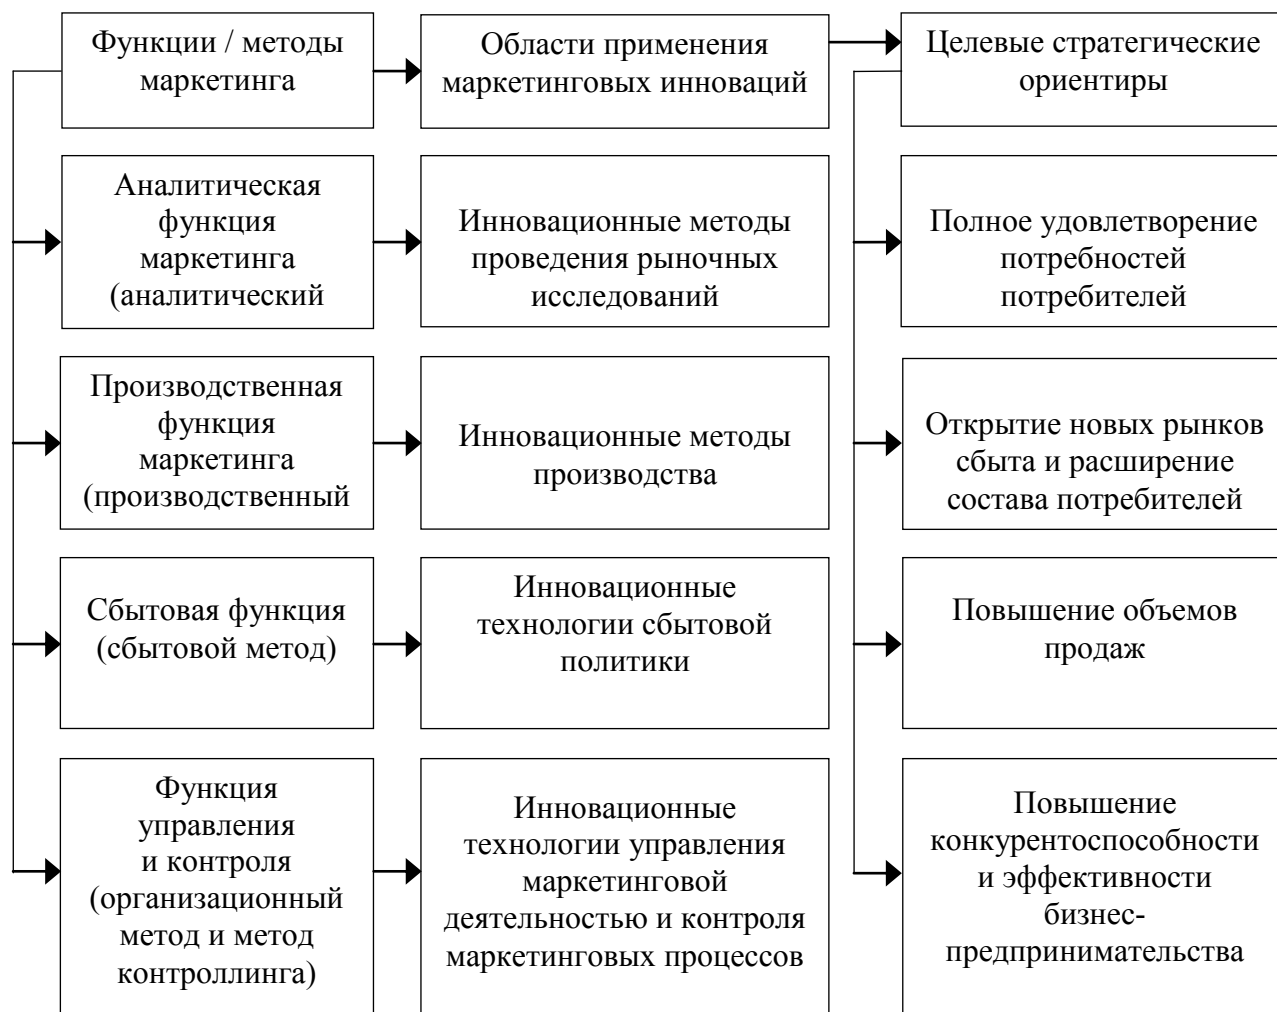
Функции / методы маркетинга

Области применения маркетинговых инноваций

Целевые стратегические ориентиры

Аналитическая функция маркетинга (аналитический

Инновационные методы проведения рыночных исследований

Полное удовлетворение потребностей потребителей

Производственная функция маркетинга (производственный

Инновационные методы производства

Открытие новых рынков сбыта и расширение состава потребителей

Сбытовая функция (сбытовой метод)

Инновационные технологии сбытовой политики

Повышение объемов продаж

Функция управления и контроля (организационный метод и метод контроллинга)

Инновационные технологии управления маркетинговой деятельностью и контроля маркетинговых процессов

Повышение конкурентоспособности и эффективности бизнес-предпринимательства